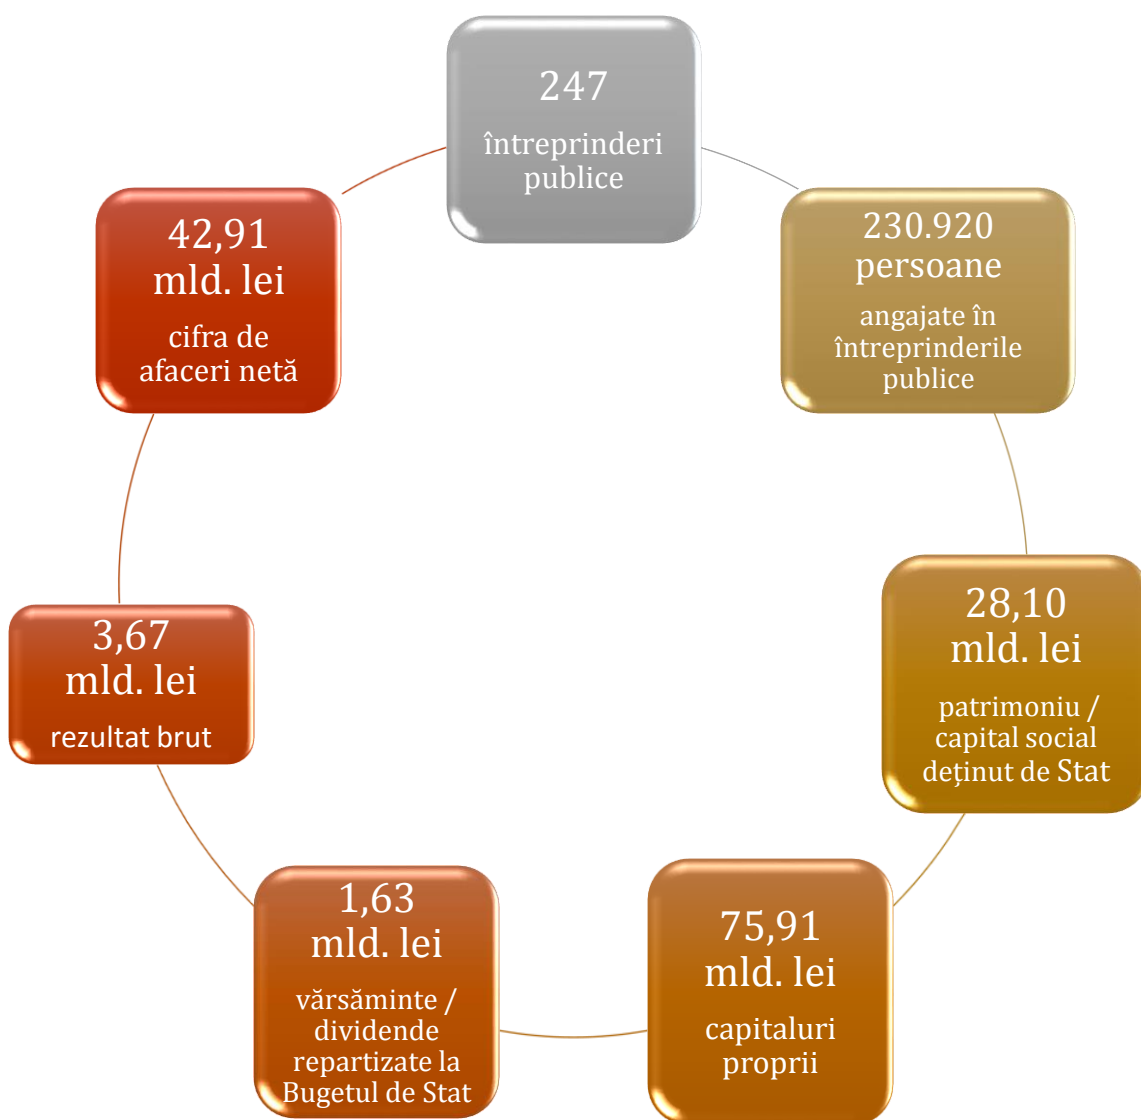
247
întreprinderi publice

230.920 persoane
angajate în întreprinderile publice

28,10 mld. lei
patrimoniu / capital social deținut de Stat

75,91 mld. lei
capitaluri proprii

1,63 mld. lei
vărsăminte / dividende repartizate la Bugetul de Stat

3,67 mld. lei
rezultat brut

42,91 mld. lei
cifra de afaceri netă